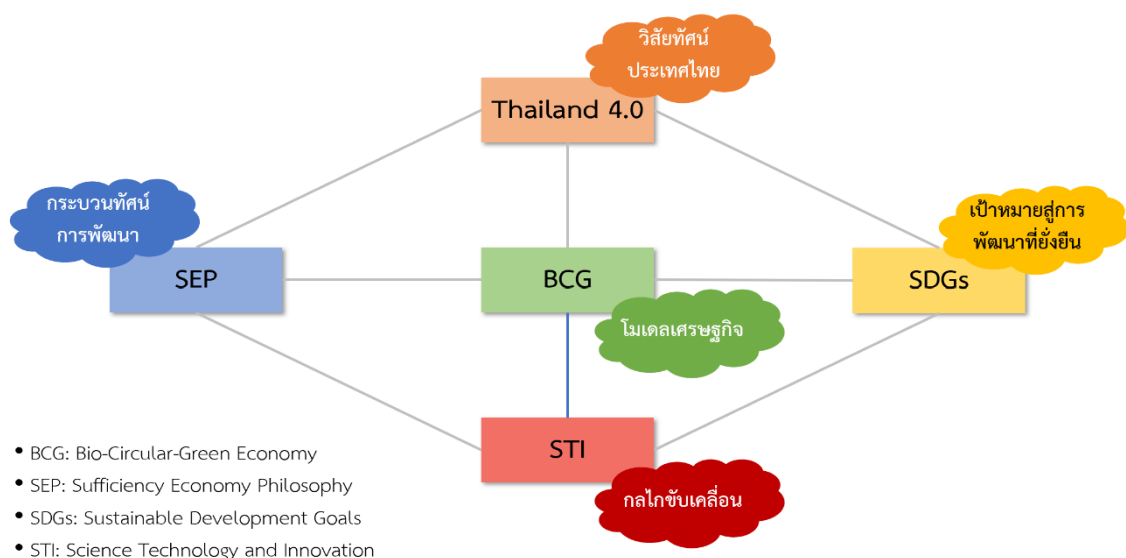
วิสัยทัศน์ประเทศไทย

Thailand 4.0

กระบวนทัศน์การพัฒนา

SEP

BCG

โมเดลเศรษฐกิจ

เป้าหมายสู่การพัฒนาที่ยั่งยืน

SDGs

STI

กลไกขับเคลื่อน

• BCG: Bio-Circular-Green Economy
• SEP: Sufficiency Economy Philosophy
• SDGs: Sustainable Development Goals
• STI: Science Technology and Innovation